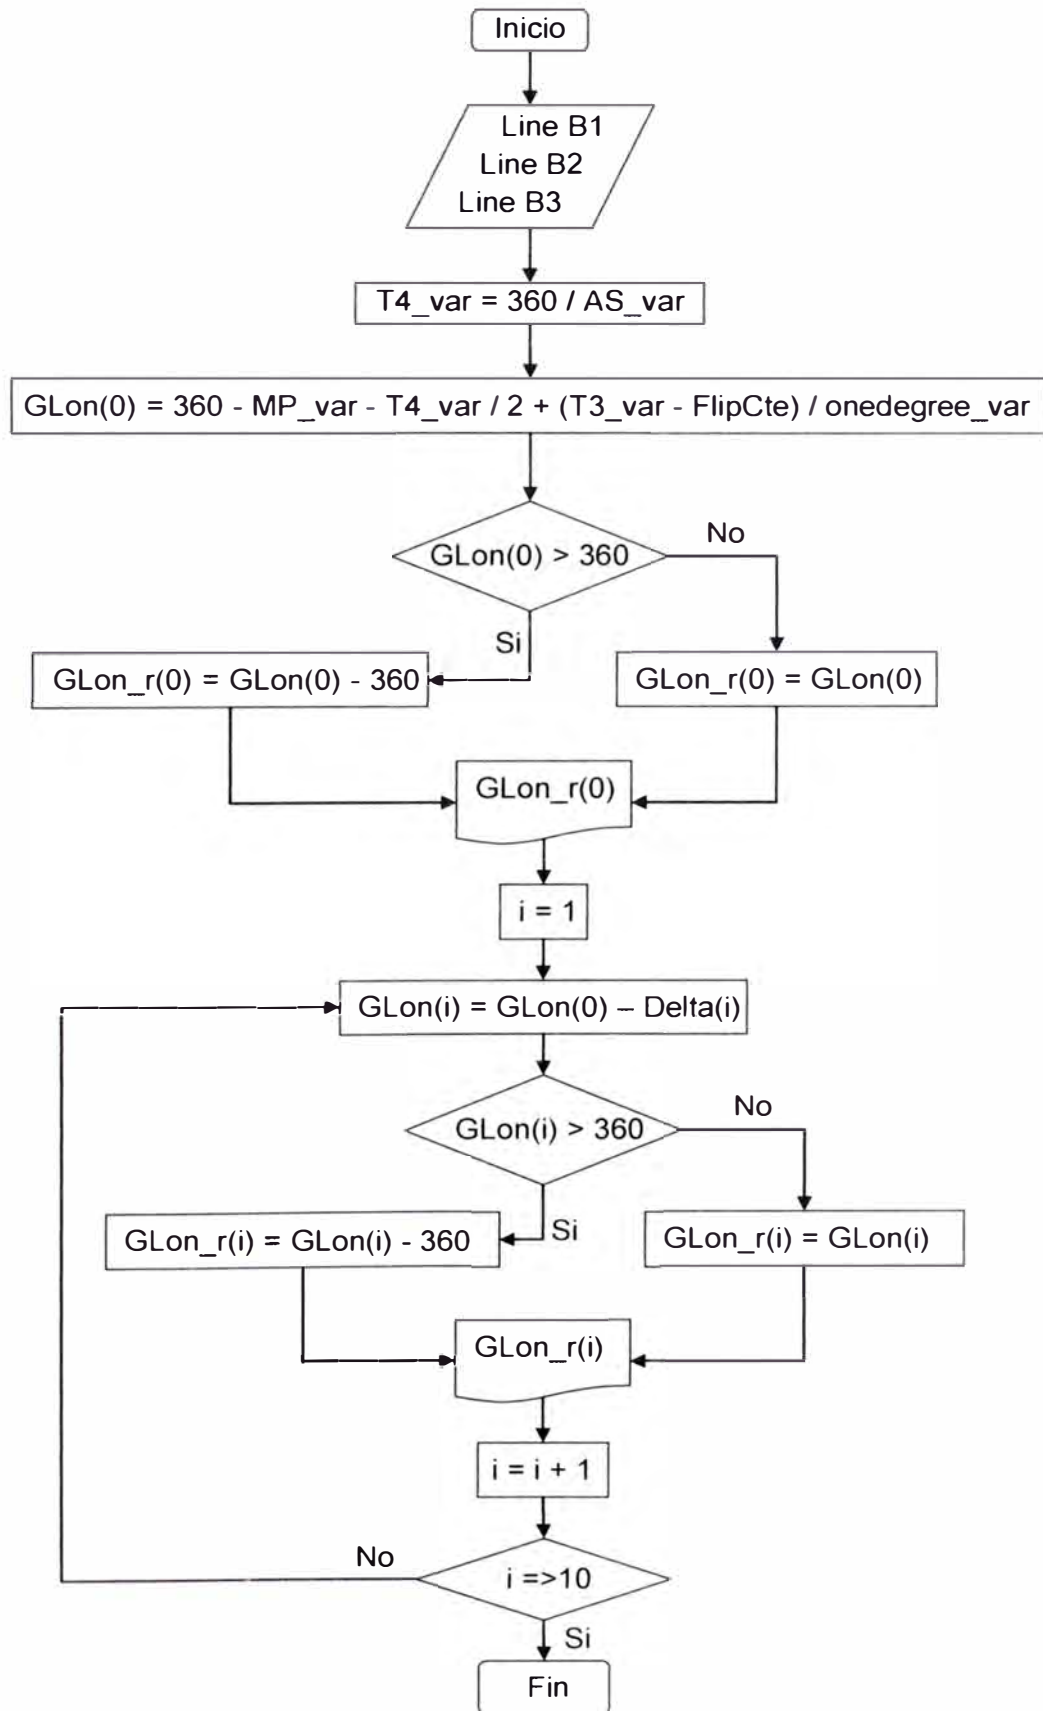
Inicio

Line B1
Line B2
Line B3

T4_var = 360 / AS_var

GLon(0) = 360 - MP_var - T4_var / 2 + (T3_var - FlipCte) / onedegree_var

GLon(0) > 360

No

Si

GLon_r(0) = GLon(0) - 360

GLon_r(0) = GLon(0)

GLon_r(0)

i = 1

GLon(i) = GLon(0) – Delta(i)

GLon(i) > 360

No

Si

GLon_r(i) = GLon(i) - 360

GLon_r(i) = GLon(i)

GLon_r(i)

i = i + 1

No

i =>10

Si

Fin